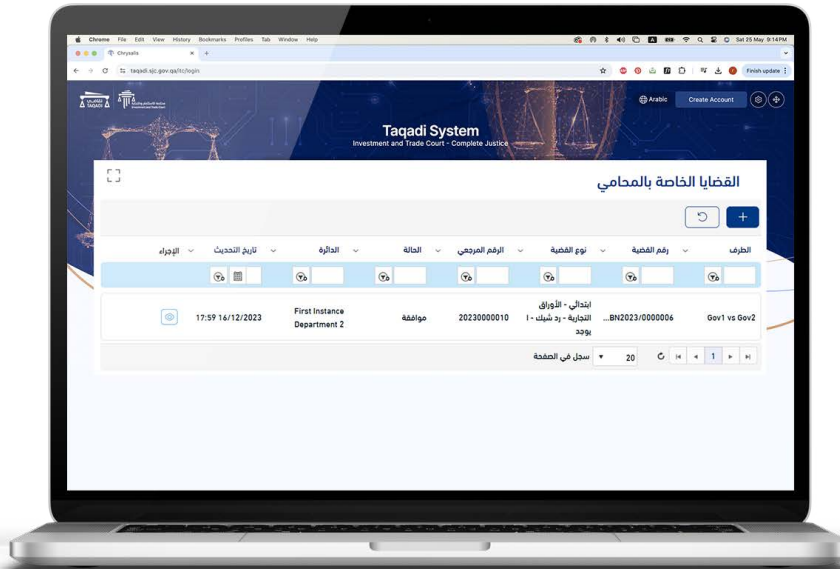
Chrome File Edit View History Bookmarks Profiles Tab Window Help
Sat 25 May 9:14 PM
Chrysalis
taqadi.sjc.gov.qa/itc/login
Finish update

Arabic
Create Account

Taqadi System
Investment and Trade Court - Complete Justice

القضايا الخاصة بالمحامي

| الطرف | رقم القضية | نوع القضية | الرقم المرجعي | الحالة | الدائرة | تاريخ التحديث | الإجراء |
|---|---|---|---|---|---|---|---|
| Gov1 vs Gov2 | BN2023/0000006... | ابتدائي - الأوراق التجارية - رد شيك - ا يوجد | 20230000010 | موافقة | First Instance Department 2 | 17:59 16/12/2023 | |

1
20
سجل في الصفحة